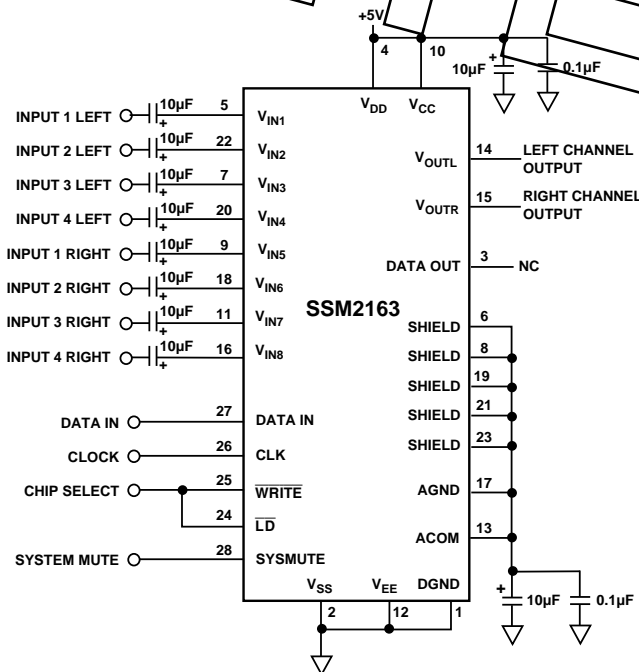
+5V
4
10
10µF
+
0.1µF
$V_{DD}$
$V_{CC}$
INPUT 1 LEFT
10µF
+
5
$V_{IN1}$
INPUT 2 LEFT
10µF
+
22
$V_{IN2}$
INPUT 3 LEFT
10µF
+
7
$V_{IN3}$
INPUT 4 LEFT
10µF
+
20
$V_{IN4}$
INPUT 1 RIGHT
10µF
+
9
$V_{IN5}$
INPUT 2 RIGHT
10µF
+
18
$V_{IN6}$
INPUT 3 RIGHT
10µF
+
11
$V_{IN7}$
INPUT 4 RIGHT
10µF
+
16
$V_{IN8}$
$V_{OUTL}$
14
LEFT CHANNEL OUTPUT
$V_{OUTR}$
15
RIGHT CHANNEL OUTPUT
DATA OUT
3
NC
SSM2163
SHIELD
6
SHIELD
8
SHIELD
19
SHIELD
21
SHIELD
23
DATA IN
27
DATA IN
CLOCK
26
CLK
CHIP SELECT
25
$\overline{WRITE}$
24
$\overline{LD}$
AGND
17
ACOM
13
SYSTEM MUTE
28
SYSMUTE
$V_{SS}$
$V_{EE}$
DGND
2
12
1
+
10µF
0.1µF